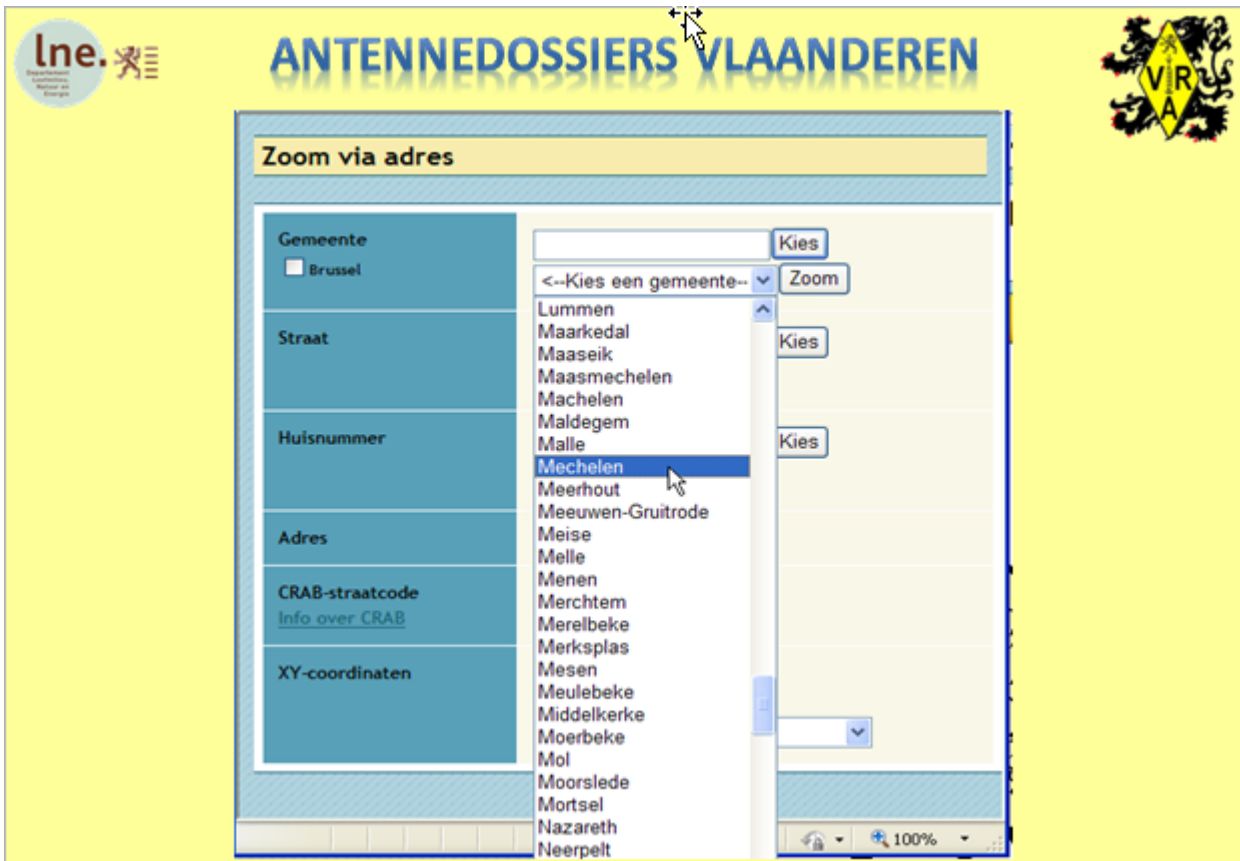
lne.
Departement Leefmilieu, Natuur en Energie

ANTENNEDOSSIERS VLAANDEREN

VRA

Zoom via adres

Gemeente
Brussel

Kies
<--Kies een gemeente--
Zoom

Lummen
Maarkedal
Maaseik
Maasmechelen
Machelen
Maldegem
Malle
Mechelen
Meerhout
Meeuwen-Gruitrode
Meise
Melle
Menen
Merchtem
Merelbeke
Merksplas
Mesen
Meulebeke
Middelkerke
Moerbeke
Mol
Moorslede
Mortsel
Nazareth
Neerpelt

Straat
Kies

Huisnummer
Kies

Adres

CRAB-straatcode
Info over CRAB

XY-coordinaten

100%